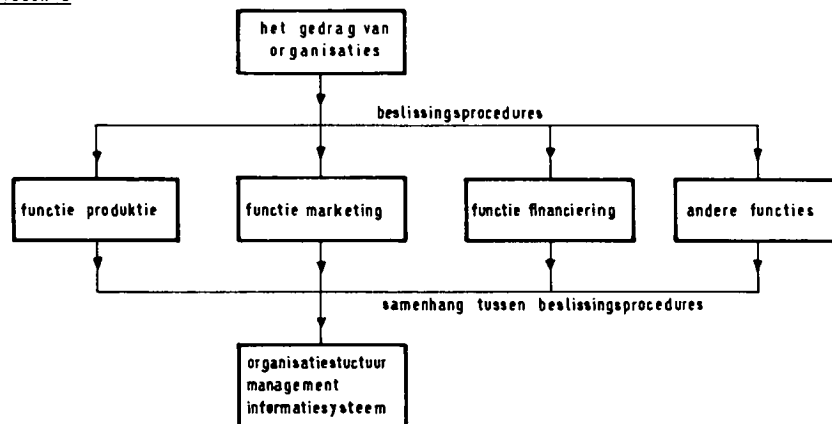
het gedrag van organisaties

beslissingsprocedures

functie produktie

functie marketing

functie financiering

andere functies

samenhang tussen beslissingsprocedures

organisatiestuctuur
management
informatiesysteem